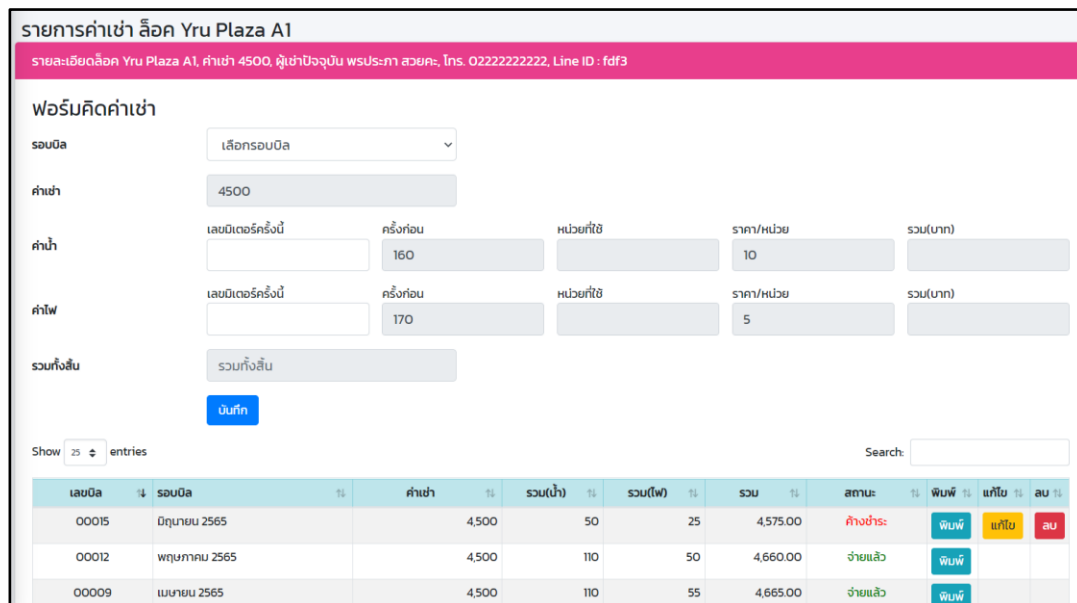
รายการค่าเช่า ล็อค Yru Plaza A1

รายละเอียดล็อค Yru Plaza A1, ค่าเช่า 4500, ผู้เช่าปัจจุบัน พรประภา สวยคะ, โทร. 02222222222, Line ID : fdf3

ฟอร์มคิดค่าเช่า

รอบบิล
เลือกรอบบิล

ค่าเช่า
4500

ค่าน้ำ
เลขมิเตอร์ครั้งนี้
ครั้งก่อน
160
หน่วยที่ใช้
ราคา/หน่วย
10
รวม(บาท)

ค่าไฟ
เลขมิเตอร์ครั้งนี้
ครั้งก่อน
170
หน่วยที่ใช้
ราคา/หน่วย
5
รวม(บาท)

รวมทั้งสิ้น
รวมทั้งสิ้น

บันทึก

Show 25 entries

Search:

| เลขบิล | รอบบิล | ค่าเช่า | รวม(น้ำ) | รวม(ไฟ) | รวม | สถานะ | พิมพ์ | แก้ไข | ลบ |
|---|---|---|---|---|---|---|---|---|---|
| 00015 | มิถุนายน 2565 | 4,500 | 50 | 25 | 4,575.00 | ค้างชำระ | พิมพ์ | แก้ไข | ลบ |
| 00012 | พฤษภาคม 2565 | 4,500 | 110 | 50 | 4,660.00 | จ่ายแล้ว | พิมพ์ | | |
| 00009 | เมษายน 2565 | 4,500 | 110 | 55 | 4,665.00 | จ่ายแล้ว | พิมพ์ | | |